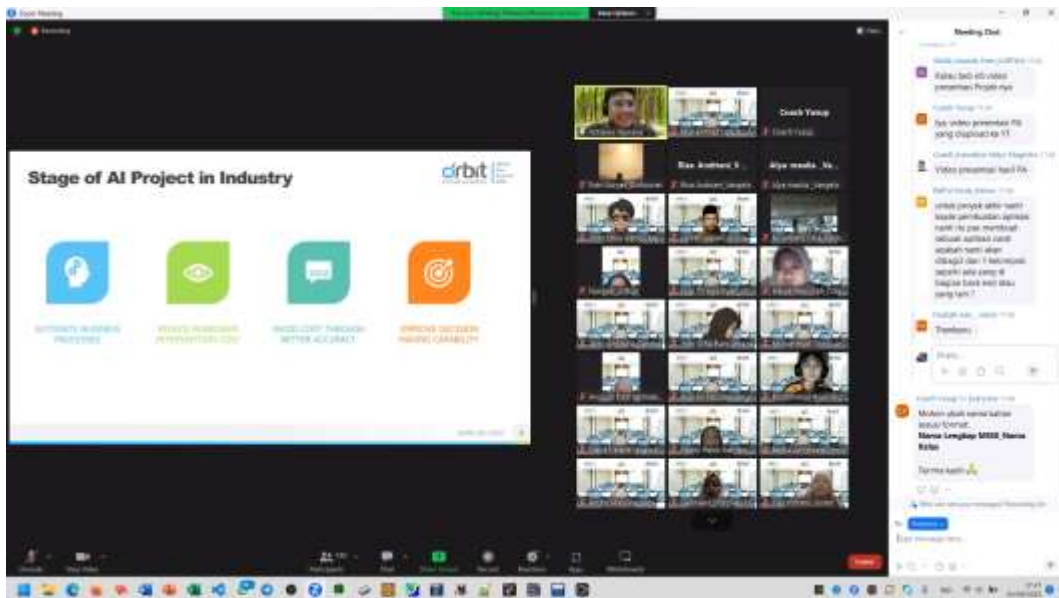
Zoom Meeting

Recording

Stage of AI Project in Industry

orbit

AUTOMATE BUSINESS PROCESSES

REDUCE INVENTORY COST

REDUCE COST THROUGH BETTER ACCURACY

IMPROVE DECISION MAKING CAPABILITY

Coach Yusup

Bias Andhani V...

Alya medina_Va...

Meeting Chat

Kalau bisa itu video presentasi Projek nya

Iya video presentasi PA yang diupload ke YT

Video presentasi hasil PA

untuk proyek akhir nanti kayak pembuatan aplikasi nanti itu pas membuat aplikasi nanti apakah nanti akan dibagi2 dan 1 kelompok seperti apa yang di bagian biro nya atau yang lain?

Terimakasih

Mohon ubah rename sesuai format:
Nama Lengkap MSIB_Nama Kelas

Terima kasih

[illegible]

Leave